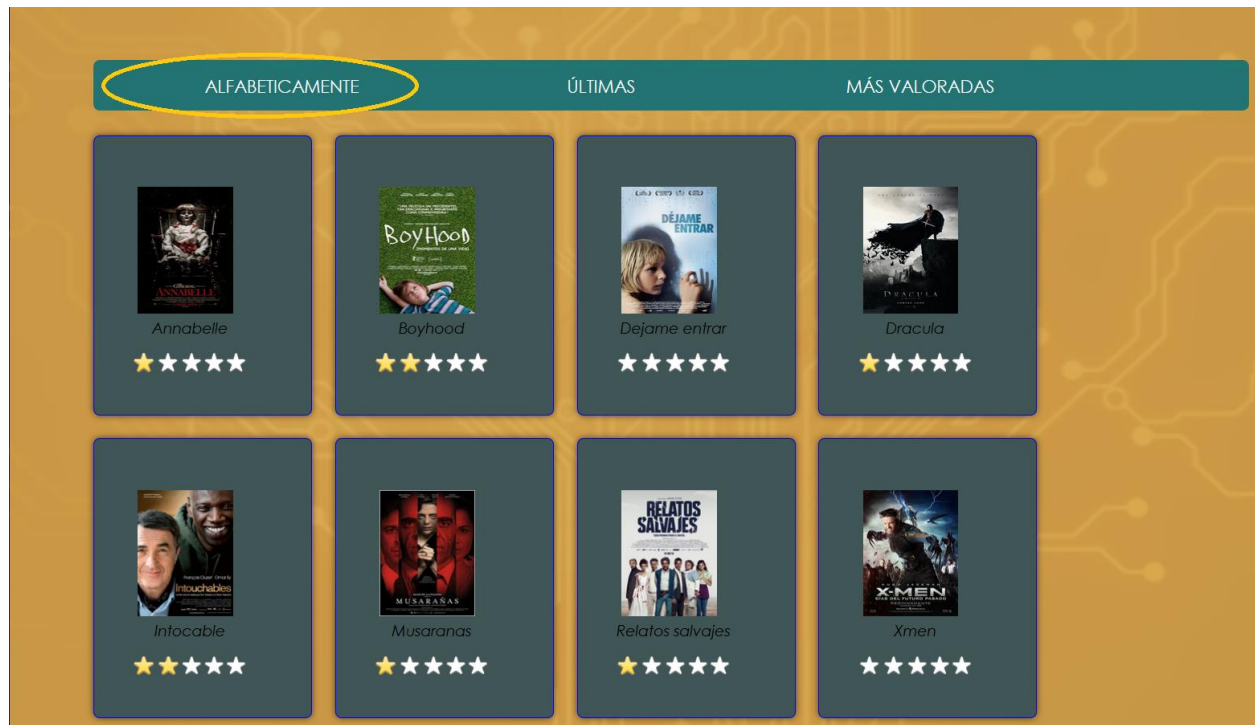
ALFABETICAMENTE ÚLTIMAS MÁS VALORADAS

ANNABELLE
Annabelle

BOYHOOD
Boyhood

DÉJAME ENTRAR
Dejame entrar

DRACULA
Dracula

Intouchables
Intocable

MUSARAÑAS
Musaranas

RELATOS SALVAJES
Relatos salvajes

X-MEN
Xmen